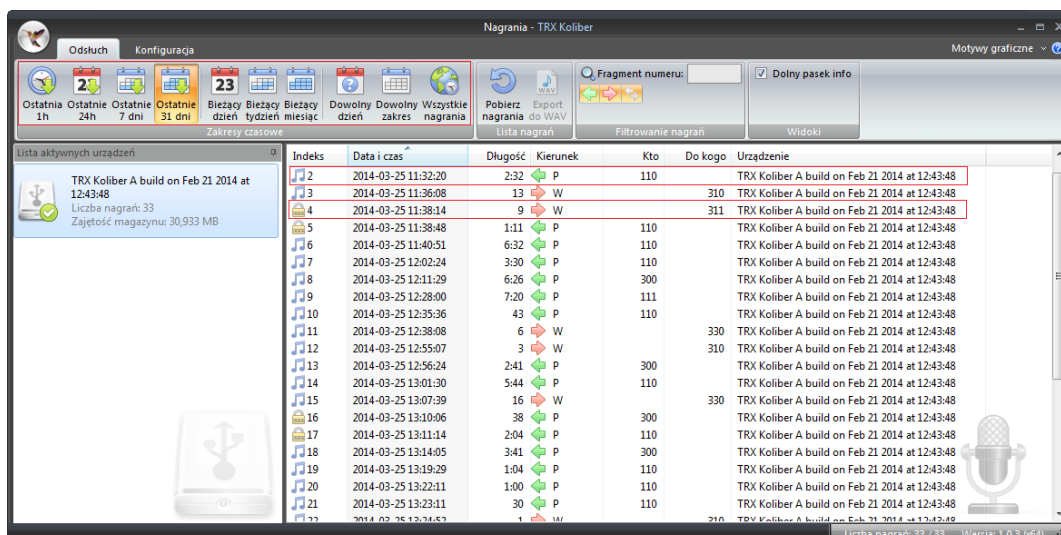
Nagrania - TRX Koliber

Odsłuch Konfiguracja

Motywy graficzne

Ostatnia 1h
Ostatnie 24h
Ostatnie 7 dni
Ostatnie 31 dni
Bieżący dzień
Bieżący tydzień
Bieżący miesiąc
Dowolny dzień
Dowolny zakres
Wszystkie nagrania
Zakresy czasowe

Pobierz nagrania
Export do WAV
Lista nagrań

Fragment numeru:
Filtrowanie nagrań

Dolny pasek info
Widoki

Lista aktywnych urządzeń

TRX Koliber A build on Feb 21 2014 at 12:43:48
Liczba nagrań: 33
Zajętość magazynu: 30,933 MB

| Indeks | Data i czas | Długość | Kierunek | Kto | Do kogo | Urządzenie |
|---|---|---|---|---|---|---|
| 2 | 2014-03-25 11:32:20 | 2:32 | P | 110 | | TRX Koliber A build on Feb 21 2014 at 12:43:48 |
| 3 | 2014-03-25 11:36:08 | 13 | W | | 310 | TRX Koliber A build on Feb 21 2014 at 12:43:48 |
| 4 | 2014-03-25 11:38:14 | 9 | W | | 311 | TRX Koliber A build on Feb 21 2014 at 12:43:48 |
| 5 | 2014-03-25 11:38:48 | 1:11 | P | 110 | | TRX Koliber A build on Feb 21 2014 at 12:43:48 |
| 6 | 2014-03-25 11:40:51 | 6:32 | P | 110 | | TRX Koliber A build on Feb 21 2014 at 12:43:48 |
| 7 | 2014-03-25 12:02:24 | 3:30 | P | 110 | | TRX Koliber A build on Feb 21 2014 at 12:43:48 |
| 8 | 2014-03-25 12:11:29 | 6:26 | P | 300 | | TRX Koliber A build on Feb 21 2014 at 12:43:48 |
| 9 | 2014-03-25 12:28:00 | 7:20 | P | 111 | | TRX Koliber A build on Feb 21 2014 at 12:43:48 |
| 10 | 2014-03-25 12:35:36 | 43 | P | 110 | | TRX Koliber A build on Feb 21 2014 at 12:43:48 |
| 11 | 2014-03-25 12:38:08 | 6 | W | | 330 | TRX Koliber A build on Feb 21 2014 at 12:43:48 |
| 12 | 2014-03-25 12:55:07 | 3 | W | | 310 | TRX Koliber A build on Feb 21 2014 at 12:43:48 |
| 13 | 2014-03-25 12:56:24 | 2:41 | P | 300 | | TRX Koliber A build on Feb 21 2014 at 12:43:48 |
| 14 | 2014-03-25 13:01:30 | 5:44 | P | 110 | | TRX Koliber A build on Feb 21 2014 at 12:43:48 |
| 15 | 2014-03-25 13:07:39 | 16 | W | | 330 | TRX Koliber A build on Feb 21 2014 at 12:43:48 |
| 16 | 2014-03-25 13:10:06 | 38 | P | 300 | | TRX Koliber A build on Feb 21 2014 at 12:43:48 |
| 17 | 2014-03-25 13:11:14 | 2:04 | P | 110 | | TRX Koliber A build on Feb 21 2014 at 12:43:48 |
| 18 | 2014-03-25 13:14:05 | 3:41 | P | 300 | | TRX Koliber A build on Feb 21 2014 at 12:43:48 |
| 19 | 2014-03-25 13:19:29 | 1:04 | P | 110 | | TRX Koliber A build on Feb 21 2014 at 12:43:48 |
| 20 | 2014-03-25 13:22:11 | 1:00 | P | 110 | | TRX Koliber A build on Feb 21 2014 at 12:43:48 |
| 21 | 2014-03-25 13:23:11 | 30 | P | 110 | | TRX Koliber A build on Feb 21 2014 at 12:43:48 |
| 22 | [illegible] | 1 | W | | 310 | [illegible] |

Liczba nagrań: 33 / 33 Wersja: 1.0.3 (x64)